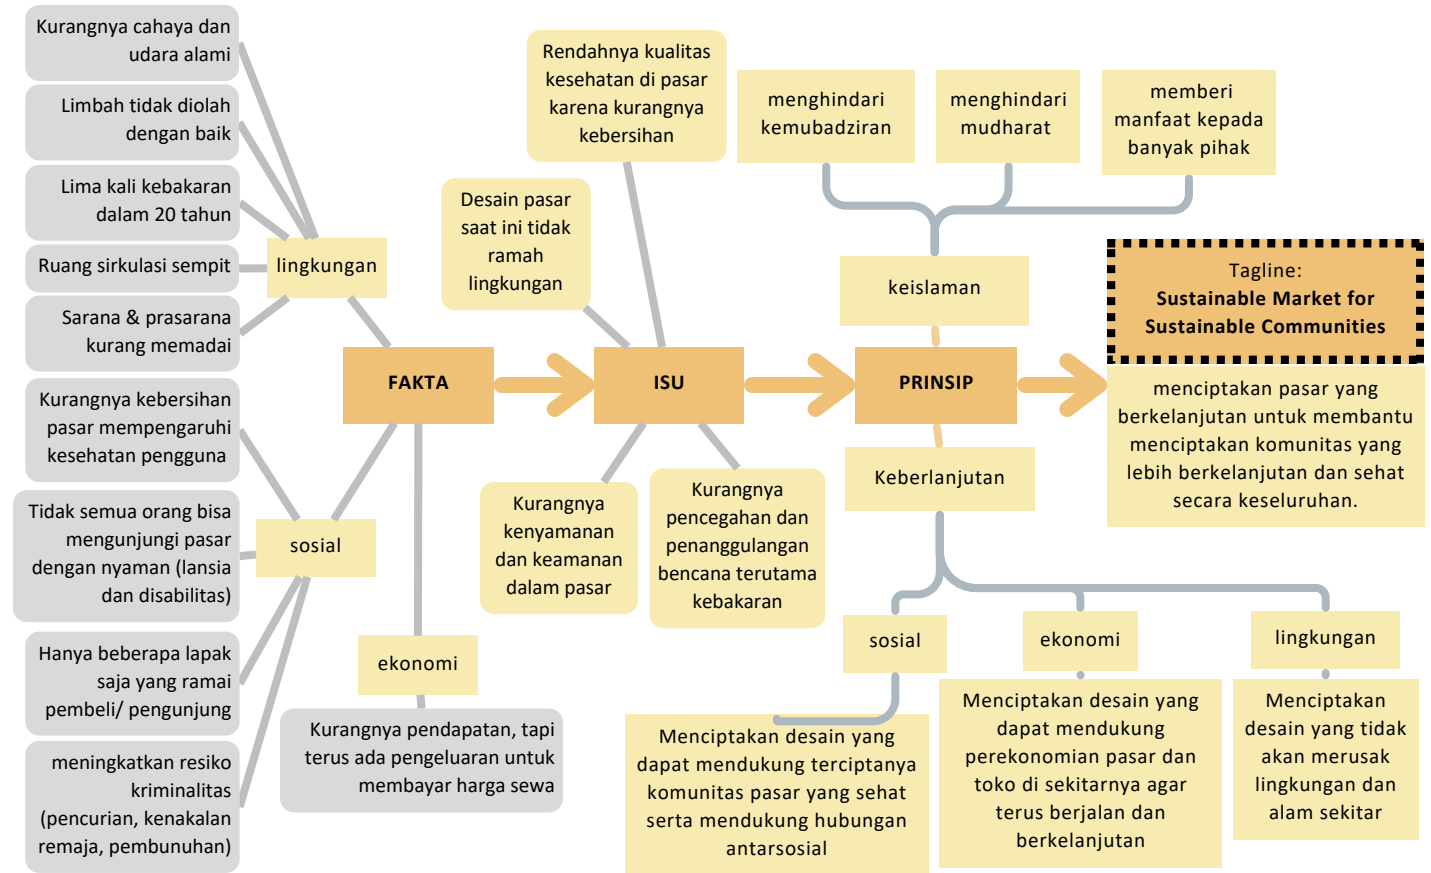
Kurangnya cahaya dan udara alami

Limbah tidak diolah dengan baik

Lima kali kebakaran dalam 20 tahun

Ruang sirkulasi sempit

Sarana & prasarana kurang memadai

lingkungan

Kurangnya kebersihan pasar mempengaruhi kesehatan pengguna

Tidak semua orang bisa mengunjungi pasar dengan nyaman (lansia dan disabilitas)

sosial

Hanya beberapa lapak saja yang ramai pembeli/ pengunjung

meningkatkan resiko kriminalitas (pencurian, kenakalan remaja, pembunuhan)

ekonomi

Kurangnya pendapatan, tapi terus ada pengeluaran untuk membayar harga sewa

FAKTA

Rendahnya kualitas kesehatan di pasar karena kurangnya kebersihan

Desain pasar saat ini tidak ramah lingkungan

ISU

Kurangnya kenyamanan dan keamanan dalam pasar

Kurangnya pencegahan dan penanggulangan bencana terutama kebakaran

menghindari kemubadziran

menghindari mudharat

memberi manfaat kepada banyak pihak

keislaman

PRINSIP

Keberlanjutan

sosial

ekonomi

lingkungan

Menciptakan desain yang dapat mendukung terciptanya komunitas pasar yang sehat serta mendukung hubungan antarsosial

Menciptakan desain yang dapat mendukung perekonomian pasar dan toko di sekitarnya agar terus berjalan dan berkelanjutan

Menciptakan desain yang tidak akan merusak lingkungan dan alam sekitar

Tagline:
Sustainable Market for Sustainable Communities

menciptakan pasar yang berkelanjutan untuk membantu menciptakan komunitas yang lebih berkelanjutan dan sehat secara keseluruhan.